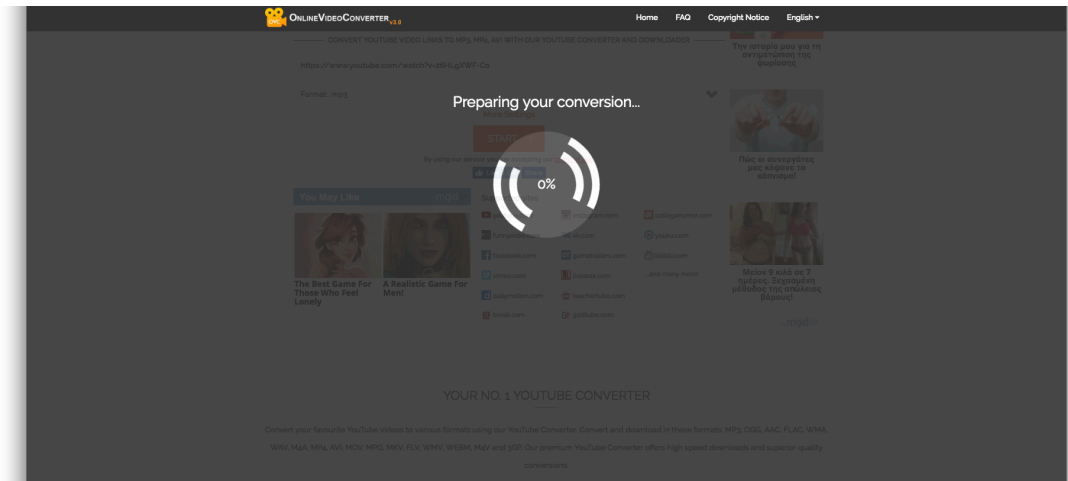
OnlineVideoConverter v3.0

Home FAQ Copyright Notice English

CONVERT YOUTUBE VIDEO LINKS TO MP3, MP4, AVI WITH OUR YOUTUBE CONVERTER AND DOWNLOADER

https://www.youtube.com/watch?v=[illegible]

Format: .mp3

More Settings

START

Preparing your conversion...

0%

Την ιστορία μου για τη αντιμετώπιση της ψωρίασης

Πώς οι συνεργάτες μας κόψανε το κάπνισμα!

You May Like

The Best Game For Those Who Feel Lonely

A Realistic Game For Men!

Supported sites

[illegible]

Μείον 9 κιλά σε 7 ημέρες. Ξεχασμένη μέθοδος της απώλειας βάρους!

YOUR NO. 1 YOUTUBE CONVERTER

Convert your favourite YouTube videos to various formats using our YouTube Converter. Convert and download in these formats: MP3, OGG, AAC, FLAC, WMA, WAV, M4A, MP4, AVI, MOV, MPG, MKV, FLV, WMV, WEBM, M4V and 3GP. Our premium YouTube Converter offers high speed downloads and superior quality conversions.